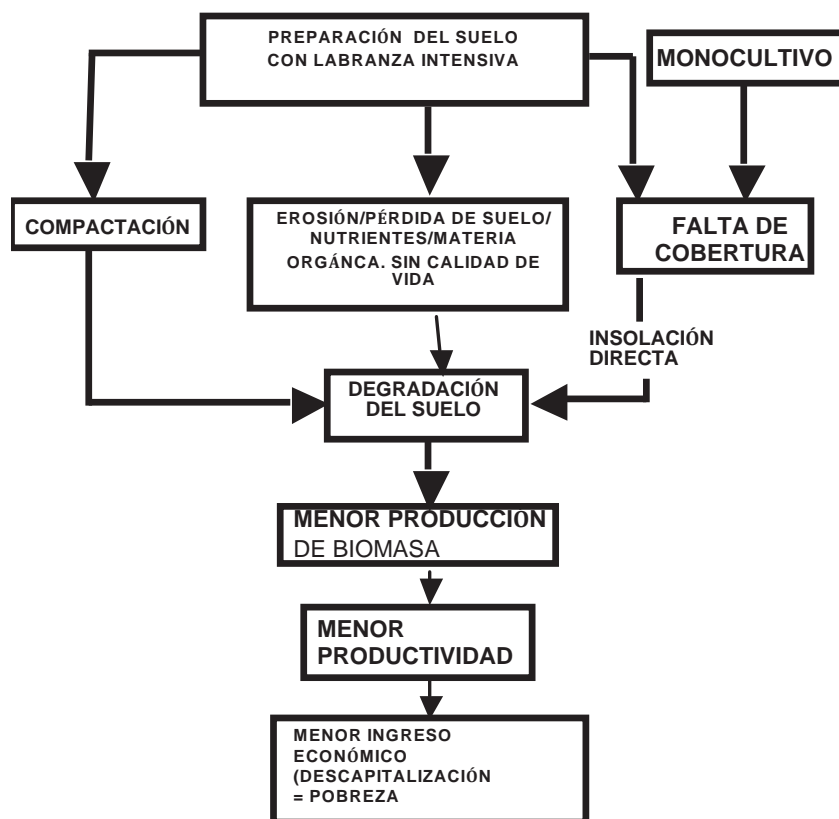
PREPARACIÓN DEL SUELO CON LABRANZA INTENSIVA

MONOCULTIVO

COMPACTACIÓN

EROSIÓN/PÉRDIDA DE SUELO/ NUTRIENTES/MATERIA ORGÁNCA. SIN CALIDAD DE VIDA

FALTA DE COBERTURA

INSOLACIÓN DIRECTA

DEGRADACIÓN DEL SUELO

MENOR PRODUCCION DE BIOMASA

MENOR PRODUCTIVIDAD

MENOR INGRESO ECONÓMICO (DESCAPITALIZACIÓN = POBREZA